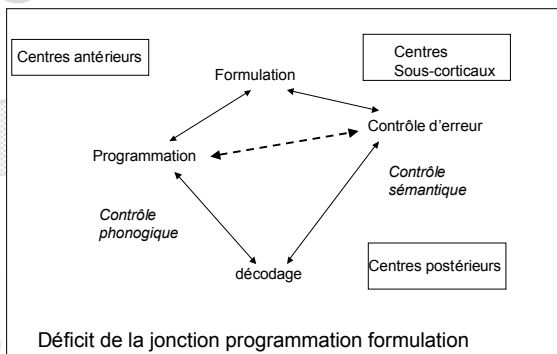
Centres antérieurs

Centres Sous-corticaux

Formulation

Contrôle d'erreur

Programmation

Contrôle sémantique

Contrôle phonogique

décodage

Centres postérieurs

Déficit de la jonction programmation formulation